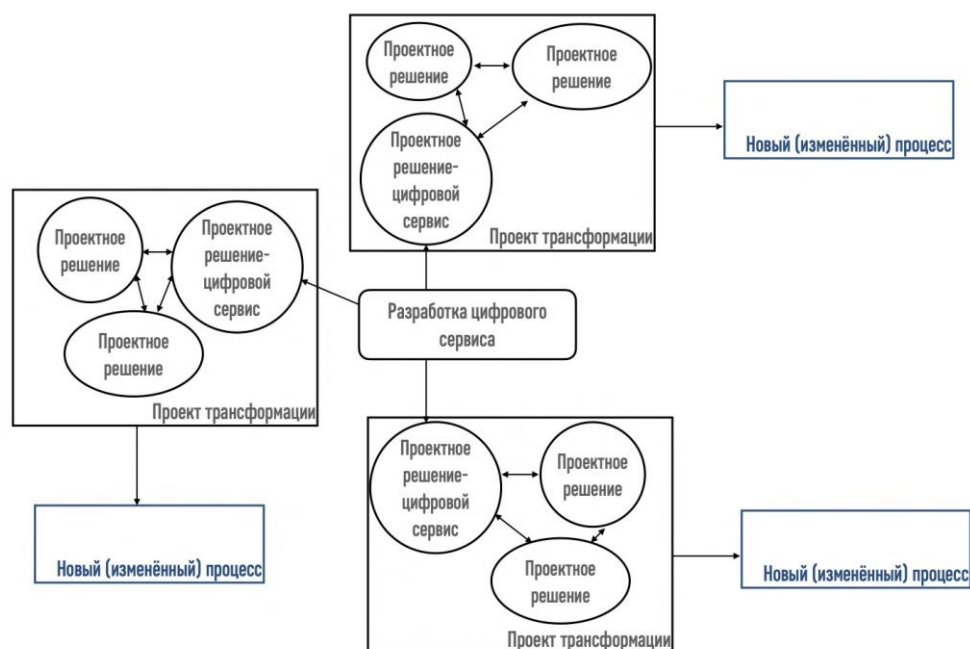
Проектное решение

Проектное решение

Проектное решение-цифровой сервис

Проект трансформации

Новый (изменённый) процесс

Проектное решение

Проектное решение-цифровой сервис

Проектное решение

Проект трансформации

Разработка цифрового сервиса

Новый (изменённый) процесс

Проектное решение-цифровой сервис

Проектное решение

Проектное решение

Проект трансформации

Новый (изменённый) процесс